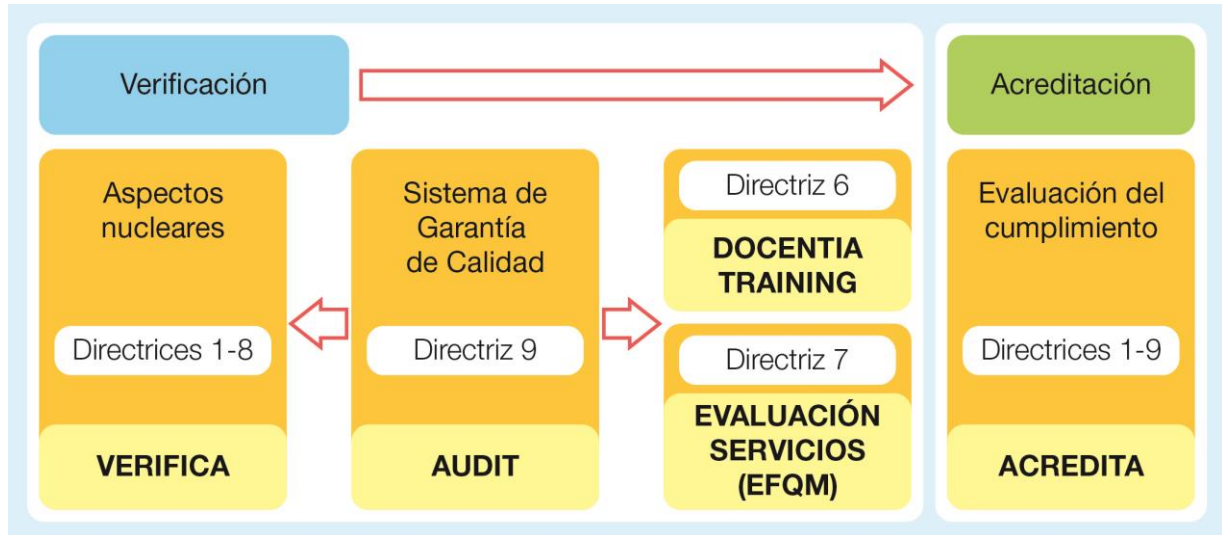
Verificación

Acreditación

Aspectos nucleares

Directrices 1-8

VERIFICA

Sistema de Garantía de Calidad

Directriz 9

AUDIT

Directriz 6

DOCENTIA TRAINING

Directriz 7

EVALUACIÓN SERVICIOS (EFQM)

Evaluación del cumplimiento

Directrices 1-9

ACREDITA